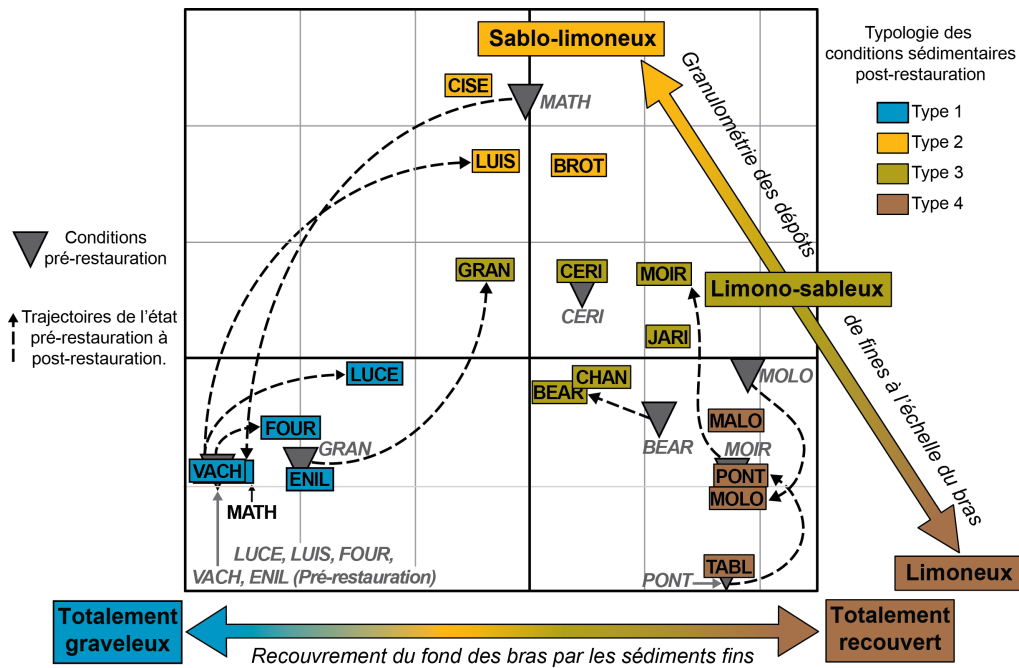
Sablo-limoneux

Typologie des conditions sédimentaires post-restauration

Type 1

Type 2

Type 3

Type 4

Granulométrie des dépôts de fines à l'échelle du bras

CISE

MATH

LUIS

BROT

Conditions pré-restauration

Trajectoires de l'état pré-restauration à post-restauration.

GRAN

CERI

CERI

MOIR

Limono-sableux

JARI

LUCE

CHAN

BEAR

MOLO

FOUR

GRAN

BEAR

MALO

MOIR

VACH

ENIL

PONT

MOLO

MATH

LUCE, LUIS, FOUR, VACH, ENIL (Pré-restauration)

TABL

PONT

Limoneux

Totalement graveleux

Totalement recouvert

Recouvrement du fond des bras par les sédiments fins